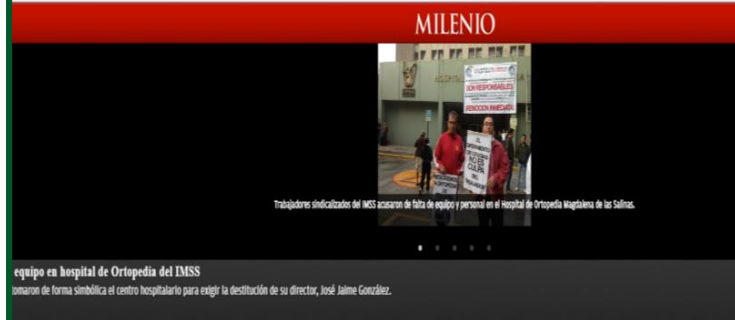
MILENIO

SON RESPONSABLES

ATENCIÓN INMEDIATA

NO ES CULPA

Trabajadores sindicalizados del IMSS acusaron de falta de equipo y personal en el Hospital de Ortopedia Magdalena de las Salinas.

equipo en hospital de Ortopedia del IMSS

tomaron de forma simbólica el centro hospitalario para exigir la destitución de su director, José Jaime González.